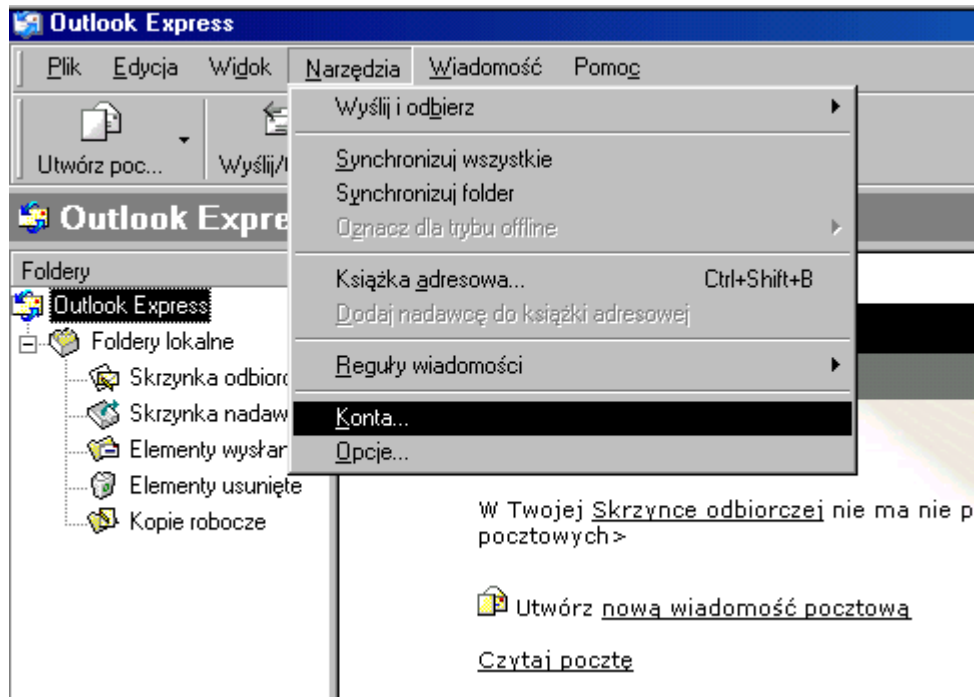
Outlook Express

Plik Edycja Widok Narzędzia Wiadomość Pomoc

Utwórz poc... Wyślij/

Outlook Expre

Foldery

Outlook Express
Foldery lokalne
Skrzynka odbiorc
Skrzynka nadaw
Elementy wysłar
Elementy usunięte
Kopie robocze

Wyślij i odbierz
Synchronizuj wszystkie
Synchronizuj folder
Oznacz dla trybu offline
Książka adresowa... Ctrl+Shift+B
Dodaj nadawcę do książki adresowej
Reguły wiadomości
Konta...
Opcje...

W Twojej Skrzynce odbiorczej nie ma nie p pocztowych>

Utwórz nową wiadomość pocztową

Czytaj pocztę